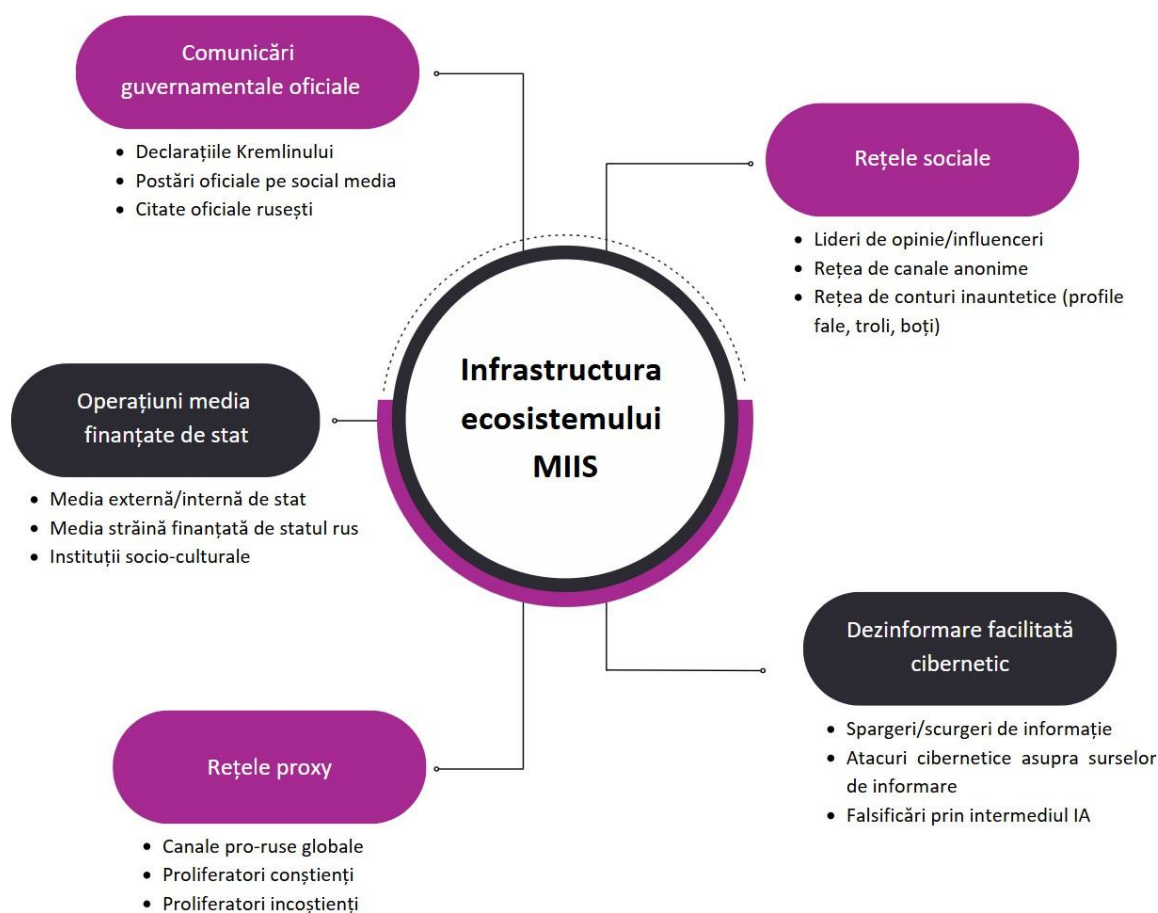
Comunicări guvernamentale oficiale

- Declarațiile Kremlinului
- Postări oficiale pe social media
- Citate oficiale rusești

Rețele sociale

- Lideri de opinie/influenceri
- Rețea de canale anonime
- Rețea de conturi inautentice (profile fale, troli, boți)

Infrastructura ecosistemului MIIS

Operațiuni media finanțate de stat

- Media externă/internă de stat
- Media străină finanțată de statul rus
- Instituții socio-culturale

Dezinformare facilitată cibernetic

- Spargeri/scurgeri de informație
- Atacuri cibernetice asupra surselor de informare
- Falsificări prin intermediul IA

Rețele proxy

- Canale pro-ruse globale
- Proliferatori conștienți
- Proliferatori incoștienți